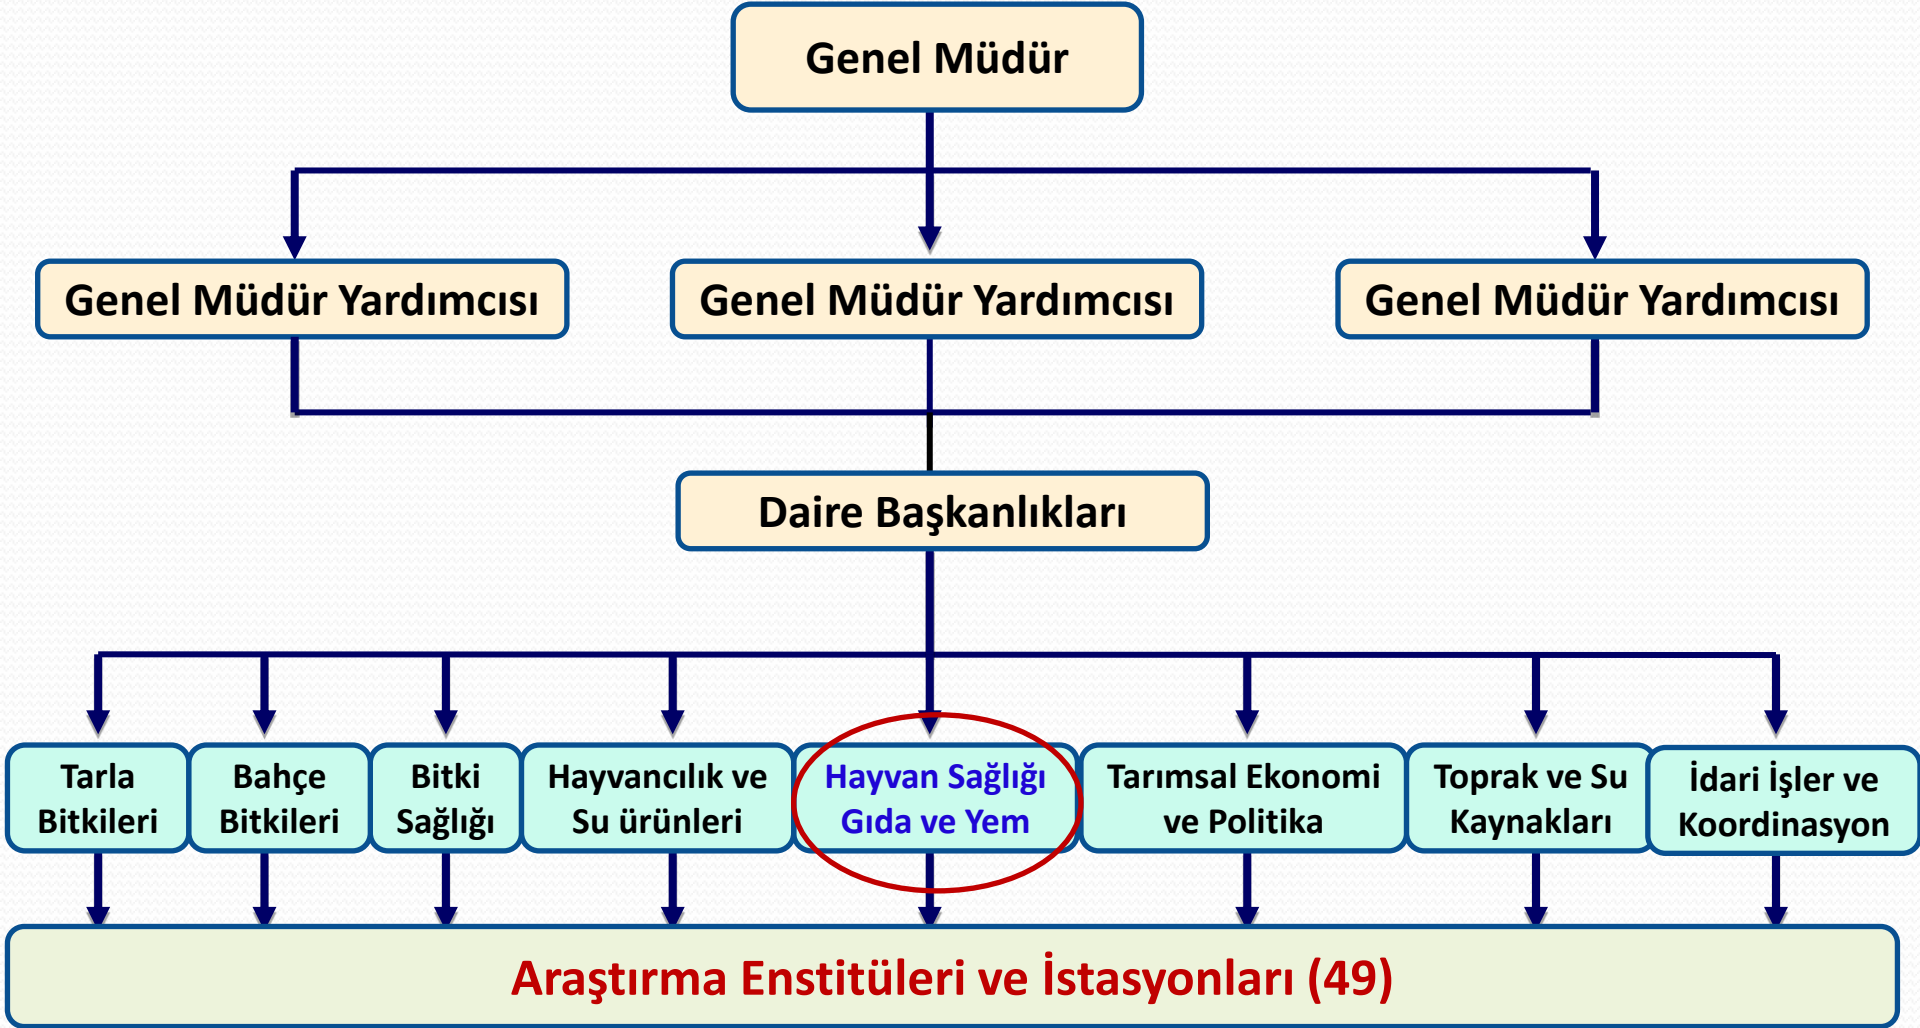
Genel Müdür

Genel Müdür Yardımcısı

Genel Müdür Yardımcısı

Genel Müdür Yardımcısı

Daire Başkanlıkları

Tarla Bitkileri

Bahçe Bitkileri

Bitki Sağlığı

Hayvancılık ve Su ürünleri

Hayvan Sağlığı Gıda ve Yem

Tarımsal Ekonomi ve Politika

Toprak ve Su Kaynakları

İdari İşler ve Koordinasyon

Araştırma Enstitüleri ve İstasyonları (49)